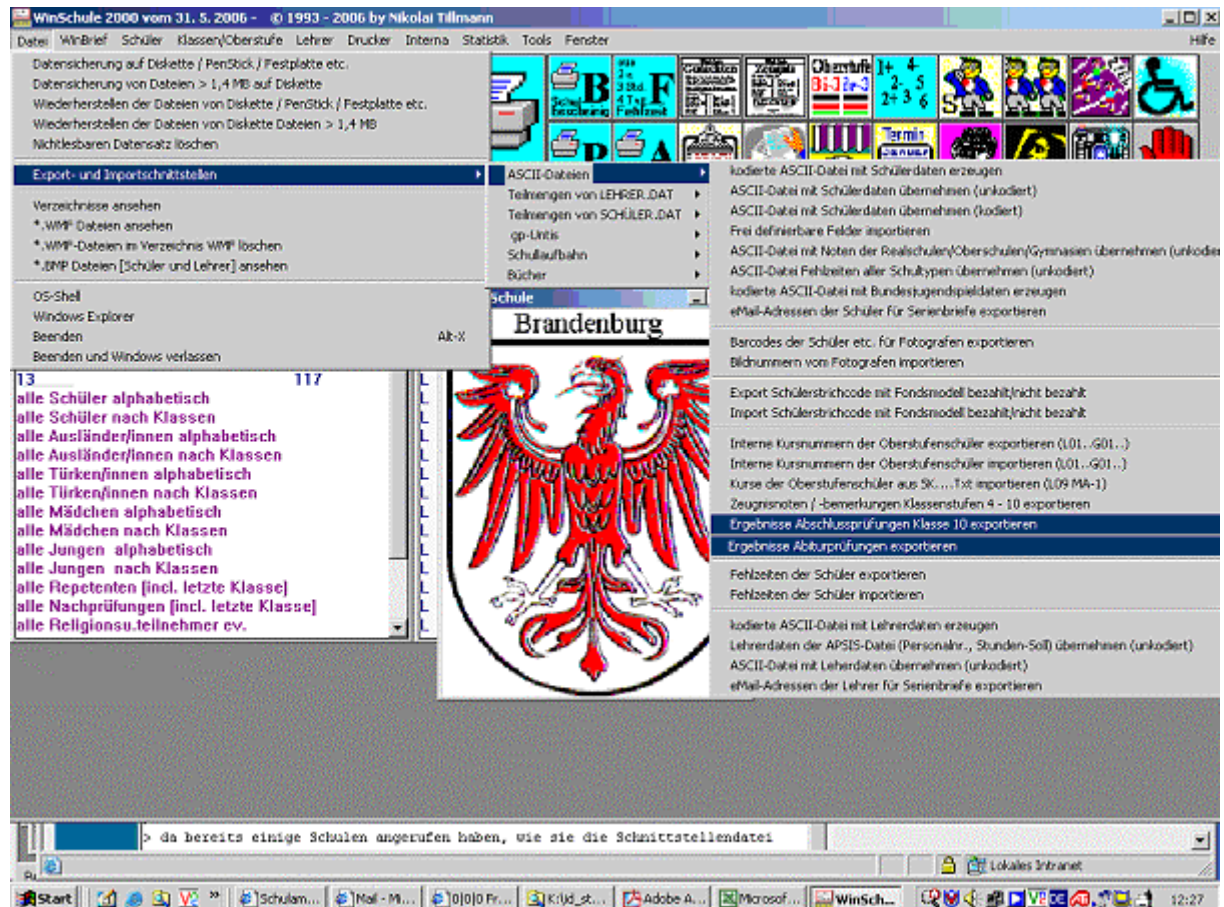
WinSchule 2000 vom 31. 5. 2006 - © 1993 - 2006 by Nikolai Tillmann

Datei WinBrief Schüler Klassen/Oberstufe Lehrer Drucker Interna Statistik Tools Fenster Hilfe

Datensicherung auf Diskette / PenStick / Festplatte etc.
Datensicherung von Dateien > 1,4 MB auf Diskette
Wiederherstellen der Dateien von Diskette / PenStick / Festplatte etc.
Wiederherstellen der Dateien von Diskette Dateien > 1,4 MB
Nichtlesbaren Datensatz löschen
Export- und Importschnittstellen
Verzeichnisse ansehen
*.WMF Dateien ansehen
*.WMF-Dateien im Verzeichnis WMF löschen
*.BMP Dateien [Schüler und Lehrer] ansehen
OS-Shell
Windows Explorer
Beenden Alt-X
Beenden und Windows verlassen

ASCII-Dateien
Teilmengen von LEHRER.DAT
Teilmengen von SCHÜLER.DAT
gp-Untis
Schullaufbahn
Bücher

kodierte ASCII-Datei mit Schülerdaten erzeugen
ASCII-Datei mit Schülerdaten übernehmen (unkodiert)
ASCII-Datei mit Schülerdaten übernehmen (kodiert)
Frei definierbare Felder importieren
ASCII-Datei mit Noten der Realschulen/Oberschulen/Gymnasien übernehmen (unkodie
ASCII-Datei Fehlzeiten aller Schultypen übernehmen (unkodiert)
kodierte ASCII-Datei mit Bundesjugendspieldaten erzeugen
eMail-Adressen der Schüler für Serienbriefe exportieren
Barcodes der Schüler etc. für Fotografen exportieren
Bildnummern von Fotografen importieren
Export Schülerstrichcode mit Fondsmodell bezahlt/nicht bezahlt
Import Schülerstrichcode mit Fondsmodell bezahlt/nicht bezahlt
Interne Kursnummern der Oberstufenschüler exportieren (L01..G01..)
Interne Kursnummern der Oberstufenschüler importieren (L01..G01..)
Kurse der Oberstufenschüler aus SK....Txt importieren (L09 MA-1)
Zeugnisnoten / -bemerkungen Klassenstufen 4 - 10 exportieren
Ergebnisse Abschlussprüfungen Klasse 10 exportieren
Ergebnisse Abiturprüfungen exportieren
Fehlzeiten der Schüler exportieren
Fehlzeiten der Schüler importieren
kodierte ASCII-Datei mit Lehrerdaten erzeugen
Lehrerdaten der APSIS-Datei (Personalnr., Stunden-Soll) übernehmen (unkodiert)
ASCII-Datei mit Leherdaten übernehmen (unkodiert)
eMail-Adressen der Lehrer für Serienbriefe exportieren

Schule
Brandenburg

13 117
alle Schüler alphabetisch
alle Schüler nach Klassen
alle Ausländer/innen alphabetisch
alle Ausländer/innen nach Klassen
alle Türken/innen alphabetisch
alle Türken/innen nach Klassen
alle Mädchen alphabetisch
alle Mädchen nach Klassen
alle Jungen alphabetisch
alle Jungen nach Klassen
alle Repetenten [incl. letzte Klasse]
alle Nachprüfungen [incl. letzte Klasse]
alle Religionsu.teilnehmer ev.

> da bereits einige Schulen angerufen haben, wie sie die Schnittstellendatei

Lokales Intranet

Start Schulam... Mail - Mi... 0|0|0 Fr... K:\d_st... Adobe A... Microsof... WinSch... 12:27